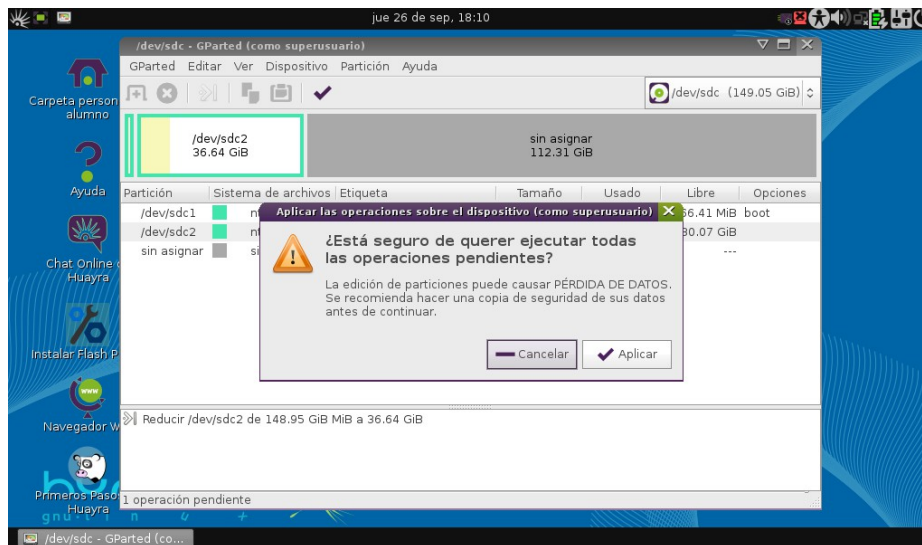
jue 26 de sep, 18:10

/dev/sdc - GParted (como superusuario)

GParted Editar Ver Dispositivo Partición Ayuda

/dev/sdc (149.05 GiB)

/dev/sdc2
36.64 GiB

sin asignar
112.31 GiB

| Partición | Sistema de archivos | Etiqueta | Tamaño | Usado | Libre | Opciones |
|---|---|---|---|---|---|---|
| /dev/sdc1 | nt | | | | 36.41 MiB | boot |
| /dev/sdc2 | nt | | | | 30.07 GiB | |
| sin asignar | si | | | | --- | |

Aplicar las operaciones sobre el dispositivo (como superusuario)

¿Está seguro de querer ejecutar todas las operaciones pendientes?

La edición de particiones puede causar PÉRDIDA DE DATOS. Se recomienda hacer una copia de seguridad de sus datos antes de continuar.

Cancelar Aplicar

Reducir /dev/sdc2 de 148.95 GiB MiB a 36.64 GiB

1 operación pendiente

Carpeta person alumno

Ayuda

Chat Online Huayra

Instalar Flash P

Navegador W

Primeros Pasos Huayra

/dev/sdc - GParted (co...